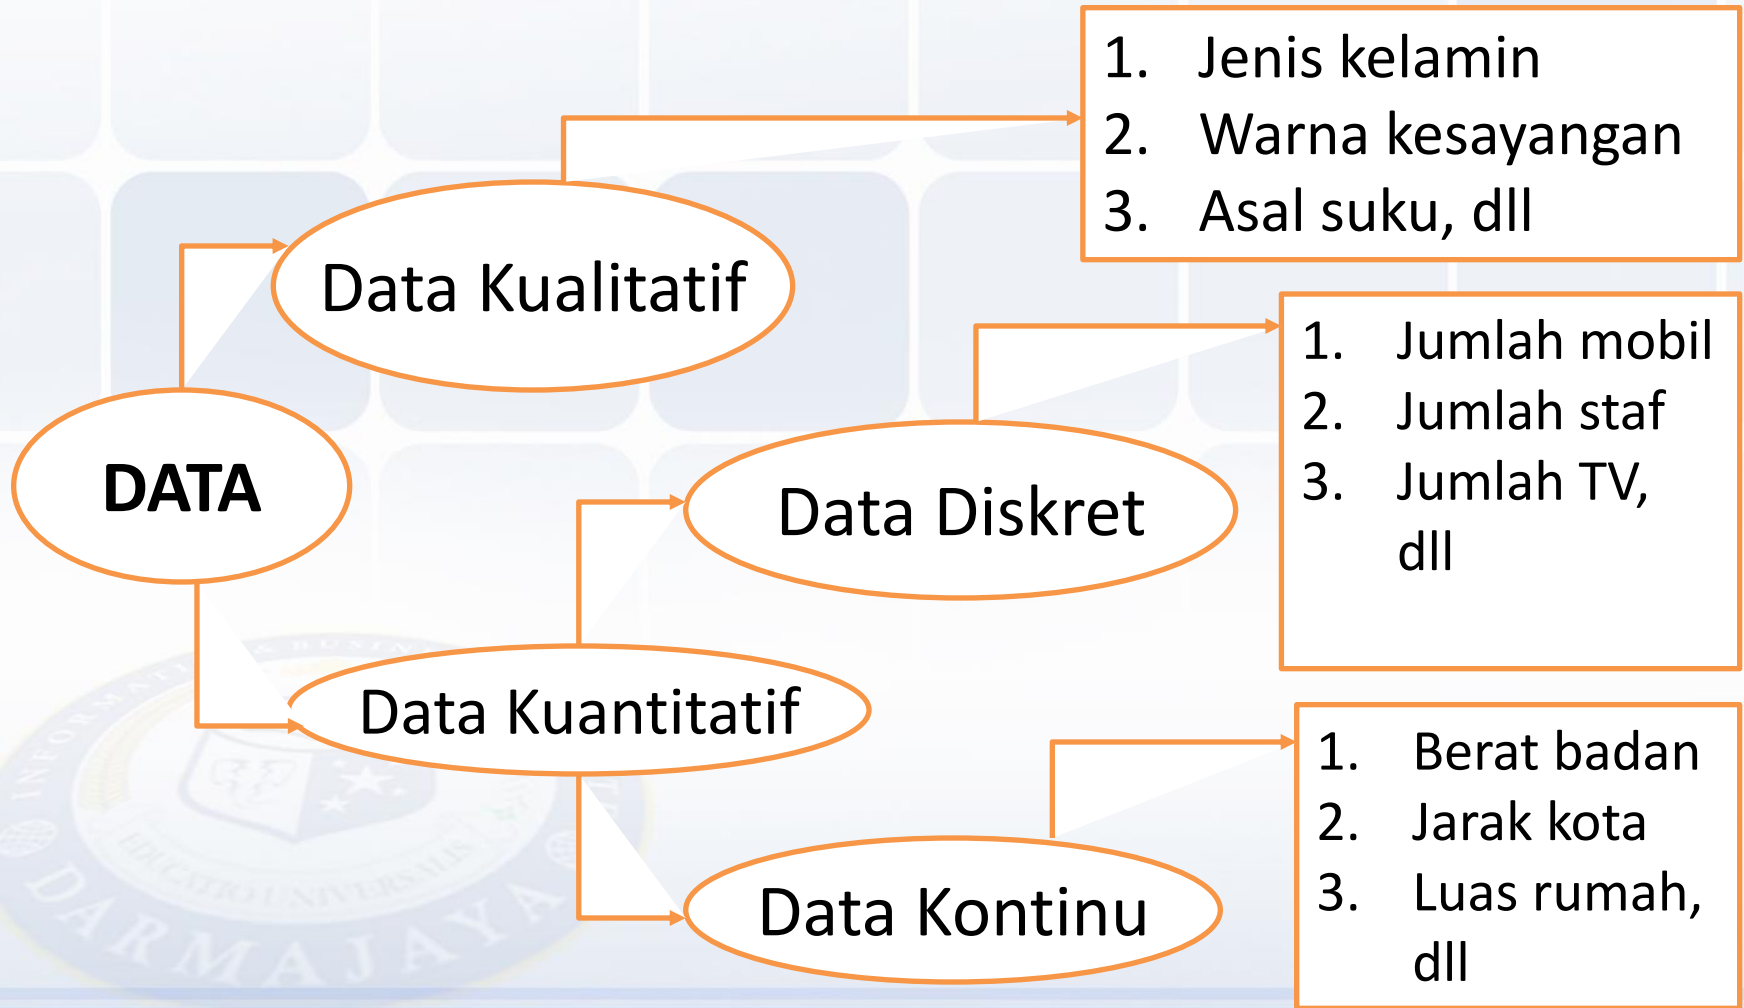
DATA

Data Kualitatif

1. Jenis kelamin
2. Warna kesayangan
3. Asal suku, dll

Data Kuantitatif

Data Diskret

1. Jumlah mobil
2. Jumlah staf
3. Jumlah TV, dll

Data Kontinu

1. Berat badan
2. Jarak kota
3. Luas rumah, dll

DARMAJAYA